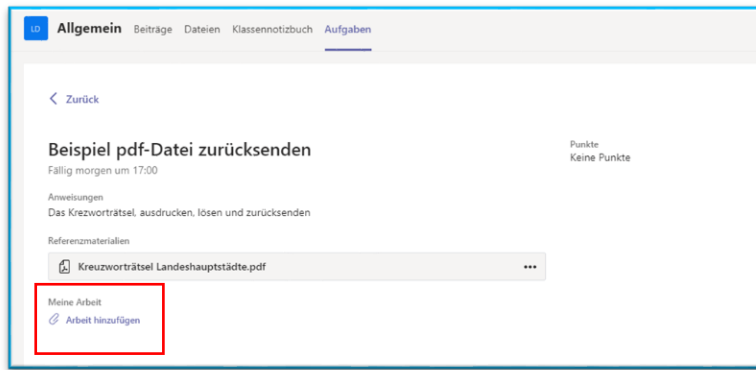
LD Allgemein Beiträge Dateien Klassennotizbuch Aufgaben

< Zurück

Beispiel pdf-Datei zurücksenden
Fällig morgen um 17:00

Punkte
Keine Punkte

Anweisungen
Das Krezworträtsel, ausdrucken, lösen und zurücksenden

Referenzmaterialien

Kreuzworträtsel Landeshauptstädte.pdf •••

Meine Arbeit
Arbeit hinzufügen